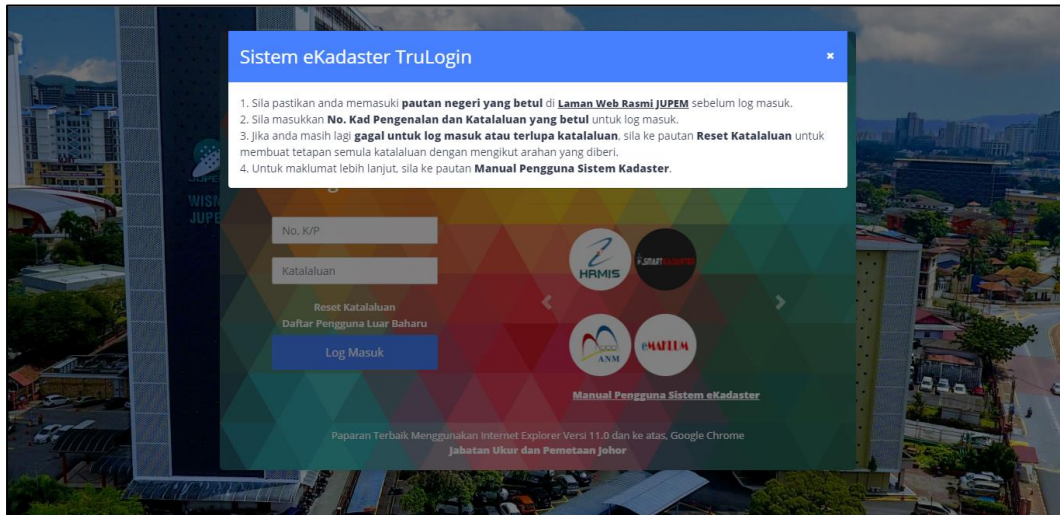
Sistem eKadaster TruLogin

×

1. Sila pastikan anda memasuki **pautan negeri yang betul** di **Laman Web Rasmi JUPEM** sebelum log masuk.
2. Sila masukkan **No. Kad Pengenalan dan Katalaluan yang betul** untuk log masuk.
3. Jika anda masih lagi **gagal untuk log masuk atau terlupa katalaluan**, sila ke pautan **Reset Katalaluan** untuk membuat tetapan semula katalaluan dengan mengikut arahan yang diberi.
4. Untuk maklumat lebih lanjut, sila ke pautan **Manual Pengguna Sistem Kadaster**.

WISM
JUPE

No. K/P

Katalaluan

Reset Katalaluan
Daftar Pengguna Luar Baharu

Log Masuk

HRMIS

SMART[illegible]

ANM

eMAFLUM

Manual Pengguna Sistem eKadaster

Paparan Terbaik Menggunakan Internet Explorer Versi 11.0 dan ke atas, Google Chrome
Jabatan Ukur dan Pemetaan Johor